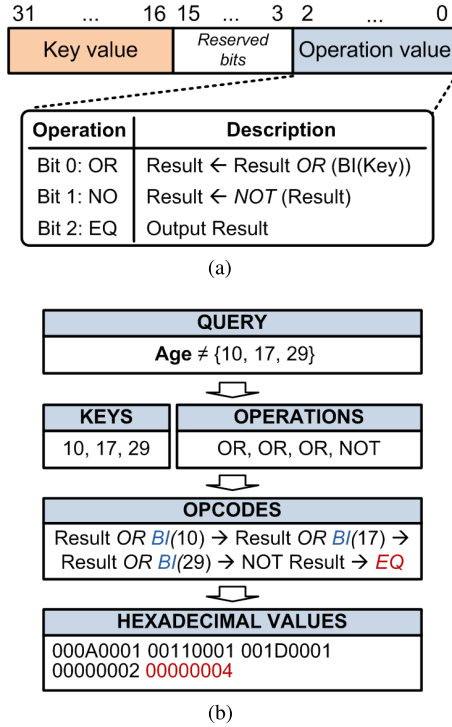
31 ... 16 15 ... 3 2 ... 0

Key value | Reserved bits | Operation value

| Operation | Description |
|---|---|
| Bit 0: OR | Result ← Result *OR* (BI(Key)) |
| Bit 1: NO | Result ← *NOT* (Result) |
| Bit 2: EQ | Output Result |

(a)

QUERY

**Age** ≠ {10, 17, 29}

KEYS

10, 17, 29

OPERATIONS

OR, OR, OR, NOT

OPCODES

Result *OR* *BI*(10) → Result *OR* *BI*(17) → Result *OR* *BI*(29) → NOT Result → *EQ*

HEXADECIMAL VALUES

000A0001 00110001 001D0001 00000002 00000004

(b)